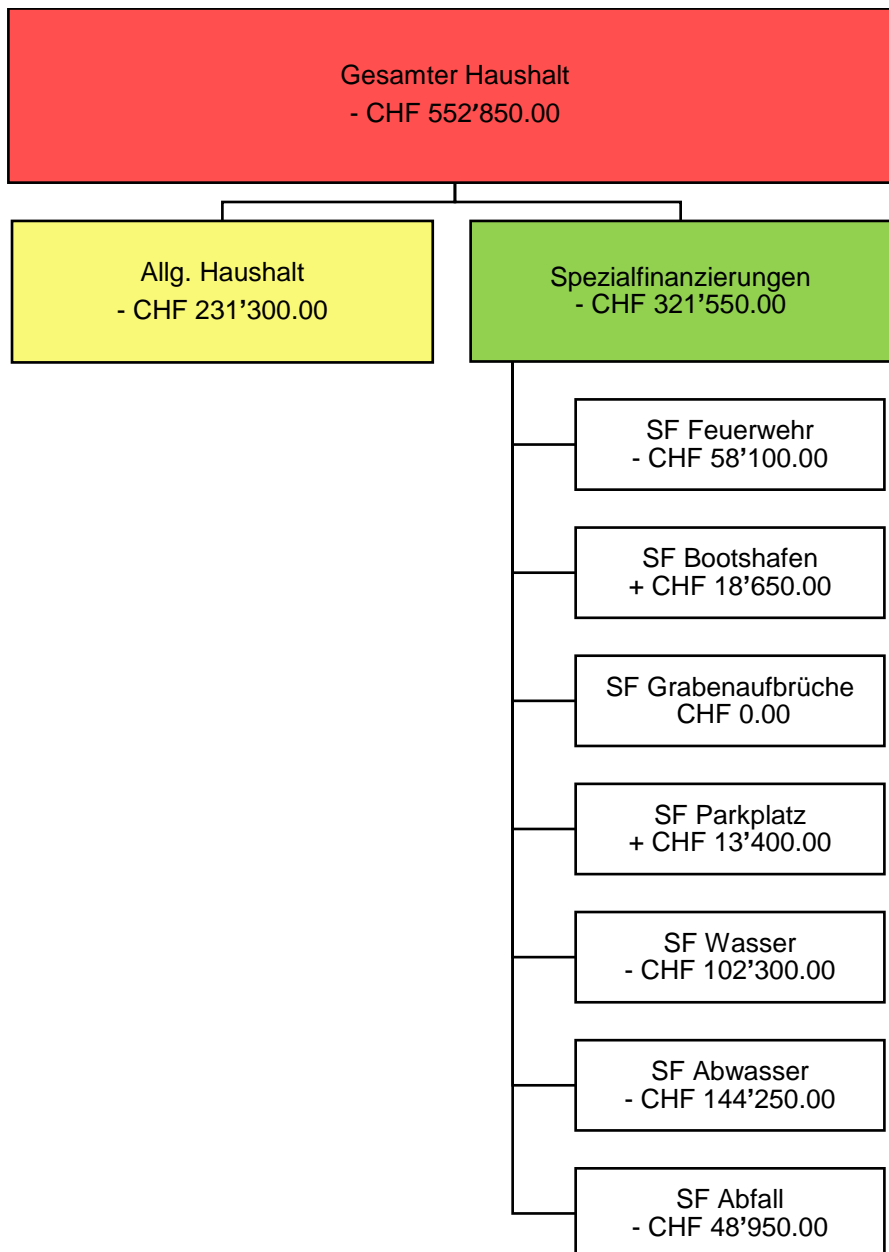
Gesamter Haushalt
- CHF 552’850.00

Allg. Haushalt
- CHF 231’300.00

Spezialfinanzierungen
- CHF 321’550.00

SF Feuerwehr
- CHF 58’100.00

SF Bootshafen
+ CHF 18’650.00

SF Grabenaufbrüche
CHF 0.00

SF Parkplatz
+ CHF 13’400.00

SF Wasser
- CHF 102’300.00

SF Abwasser
- CHF 144’250.00

SF Abfall
- CHF 48’950.00